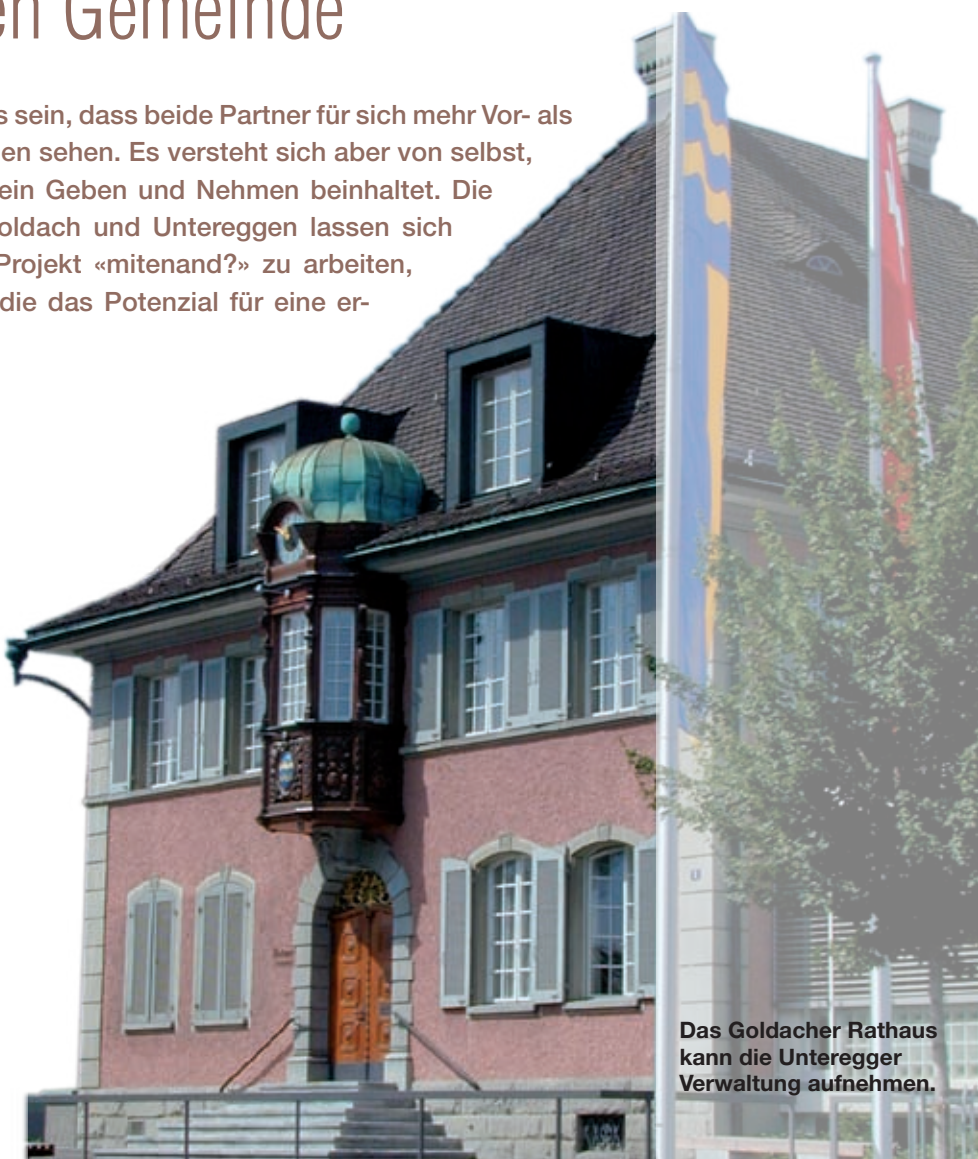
en Gemeinde

s sein, dass beide Partner für sich mehr Vor- als en sehen. Es versteht sich aber von selbst, ein Geben und Nehmen beinhaltet. Die oldach und Untereggen lassen sich Projekt «mitenand?» zu arbeiten, die das Potenzial für eine er-

Das Goldacher Rathaus kann die Unteregger Verwaltung aufnehmen.